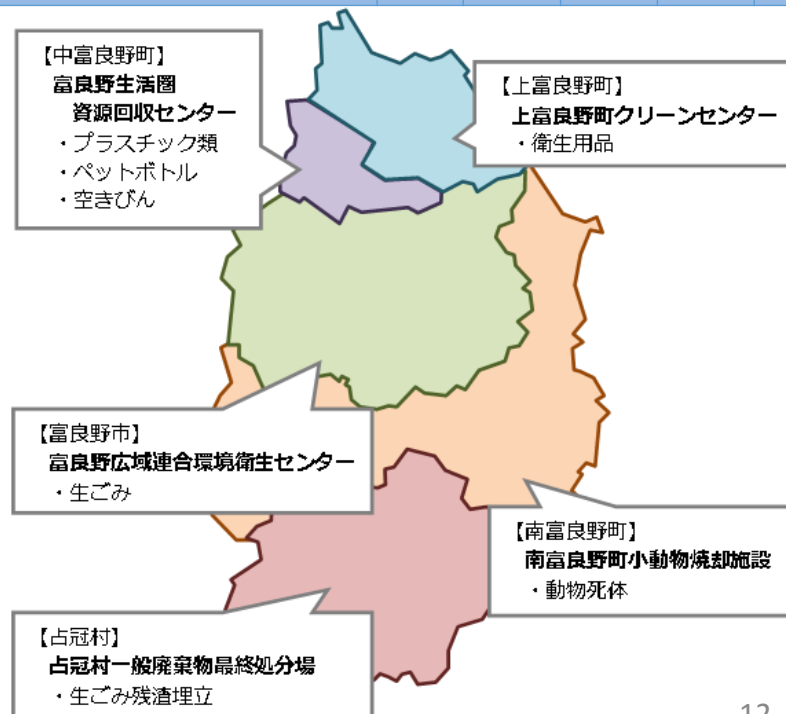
【中富良野町】
富良野生活圏
資源回収センター
・プラスチック類
・ペットボトル
・空きびん

【上富良野町】
上富良野町クリーンセンター
・衛生用品

【富良野市】
富良野広域連合環境衛生センター
・生ごみ

【南富良野町】
南富良野町小動物焼却施設
・動物死体

【占冠村】
占冠村一般廃棄物最終処分場
・生ごみ残渣埋立

12